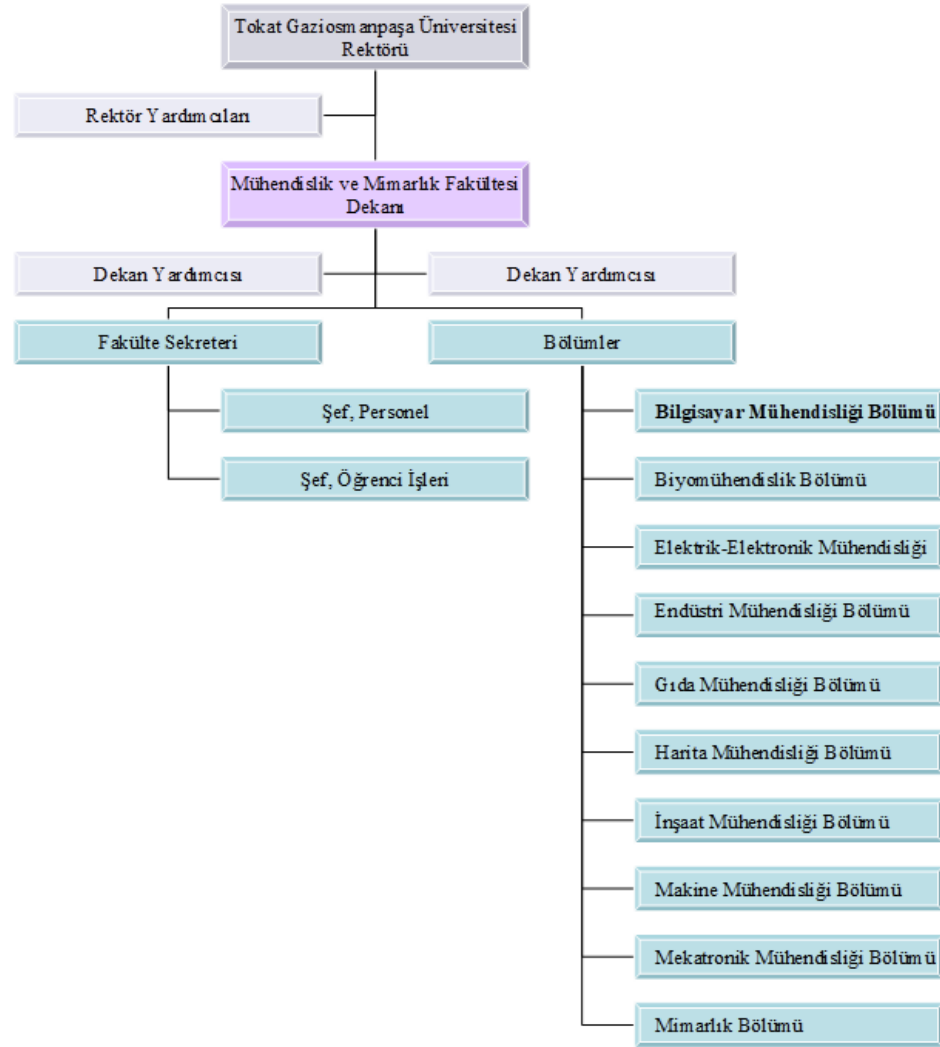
Tokat Gaziosmanpaşa Üniversitesi Rektörü

Rektör Yardımcıları

Mühendislik ve Mimarlık Fakültesi Dekanı

Dekan Yardımcısı

Dekan Yardımcısı

Fakülte Sekreteri

Bölümler

Şef, Personel

Şef, Öğrenci İşleri

Bilgisayar Mühendisliği Bölümü

Biyomühendislik Bölümü

Elektrik-Elektronik Mühendisliği

Endüstri Mühendisliği Bölümü

Gıda Mühendisliği Bölümü

Harita Mühendisliği Bölümü

İnşaat Mühendisliği Bölümü

Makine Mühendisliği Bölümü

Mekatronik Mühendisliği Bölümü

Mimarlık Bölümü